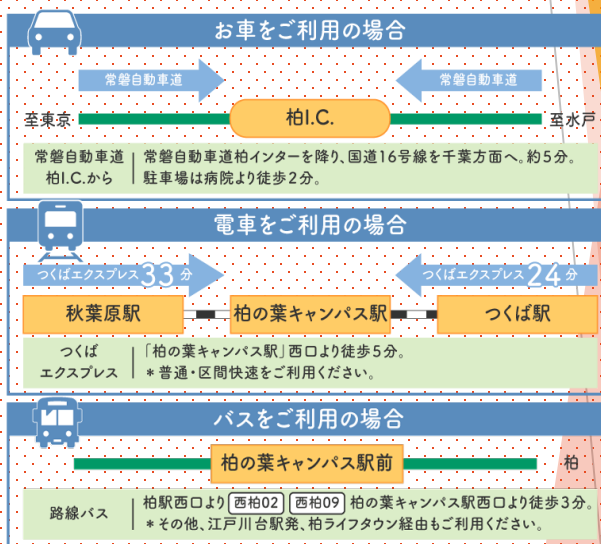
お車をご利用の場合

常磐自動車道

常磐自動車道

至東京

柏I.C.

至水戸

常磐自動車道
柏I.C.から

常磐自動車道柏インターを降り、国道16号線を千葉方面へ。約5分。
駐車場は病院より徒歩2分。

電車をご利用の場合

つくばエクスプレス33分

つくばエクスプレス24分

秋葉原駅

柏の葉キャンパス駅

つくば駅

つくば
エクスプレス

「柏の葉キャンパス駅」西口より徒歩5分。
＊普通・区間快速をご利用ください。

バスをご利用の場合

柏の葉キャンパス駅前

柏

路線バス

柏駅西口より 西柏02 西柏09 柏の葉キャンパス駅西口より徒歩3分。
＊その他、江戸川台駅発、柏ライフタウン経由もご利用ください。